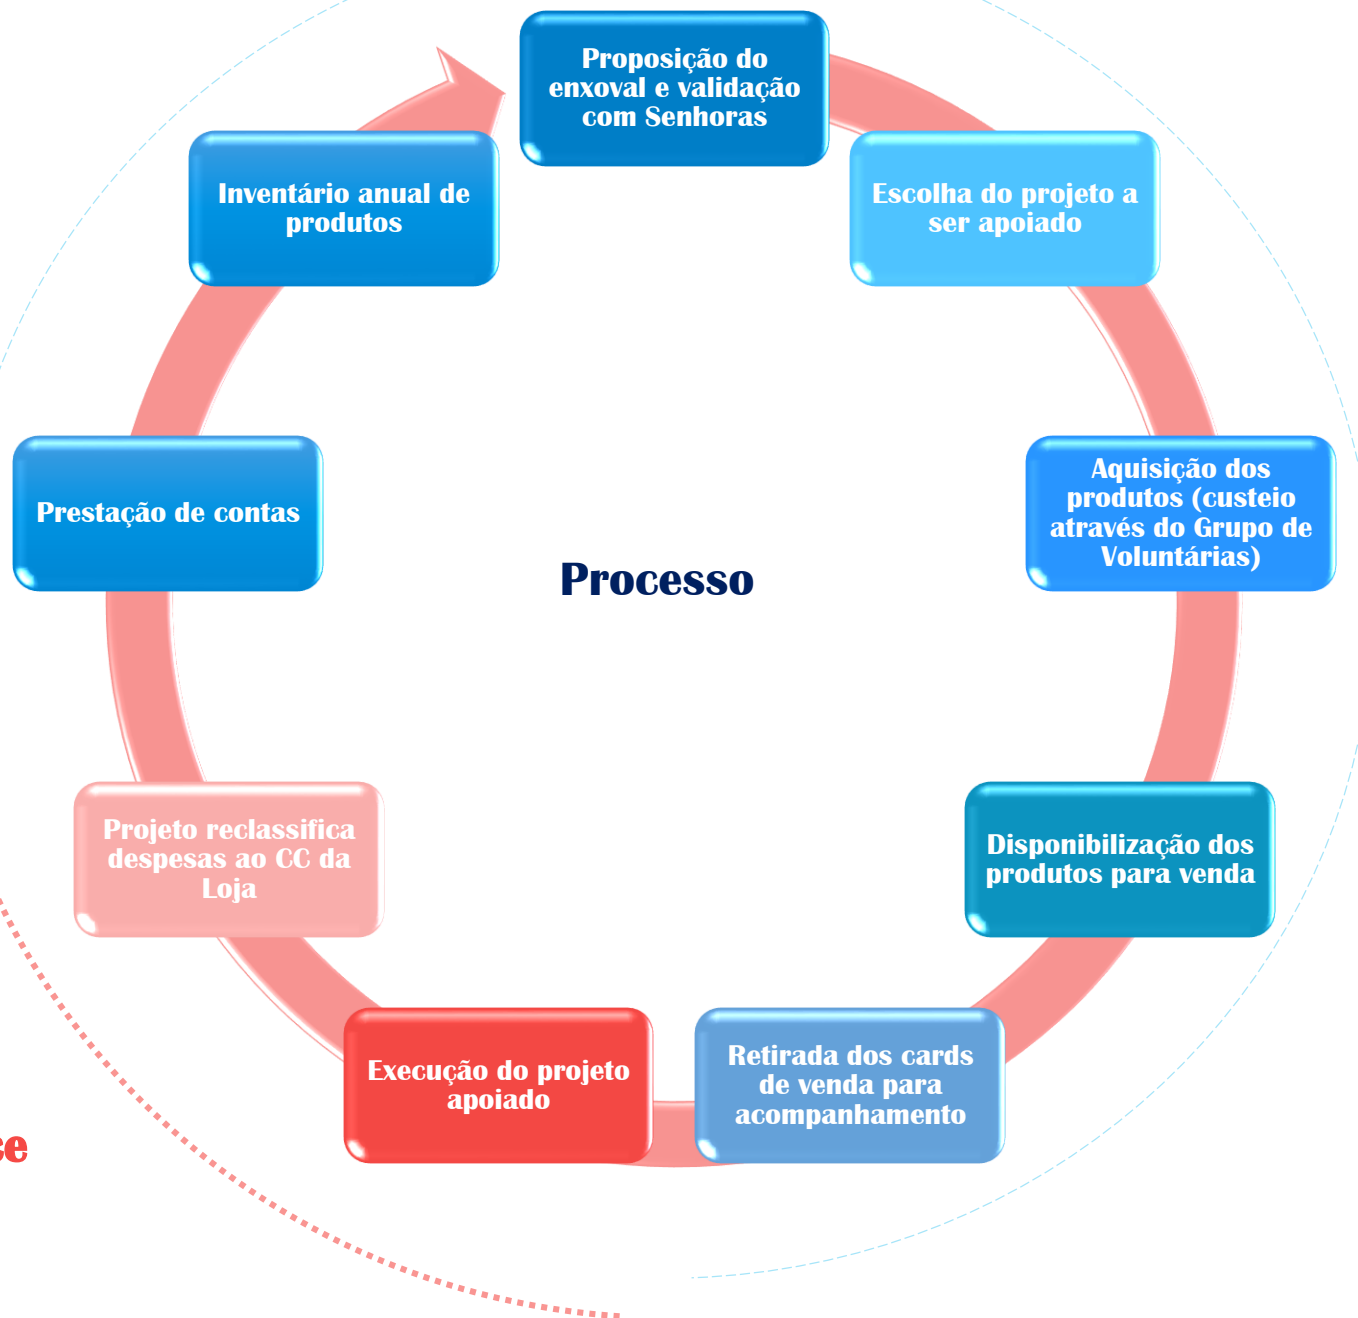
Proposição do enxoval e validação com Senhoras

Escolha do projeto a ser apoiado

Aquisição dos produtos (custeio através do Grupo de Voluntárias)

Disponibilização dos produtos para venda

Retirada dos cards de venda para acompanhamento

Execução do projeto apoiado

Projeto reclassifica despesas ao CC da Loja

Prestação de contas

Inventário anual de produtos

Processo

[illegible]ce